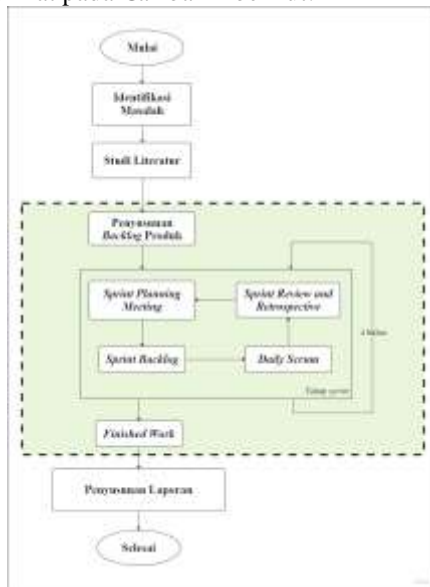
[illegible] pada Gambar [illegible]

Mulai

Identifikasi Masalah

Studi Literatur

Penyusunan Backlog Produk

Sprint Planning Meeting

Sprint Review and Retrospective

Sprint Backlog

Daily Scrum

Tiap sprint

4 Minggu

Finished Work

Penyusunan Laporan

Selesai